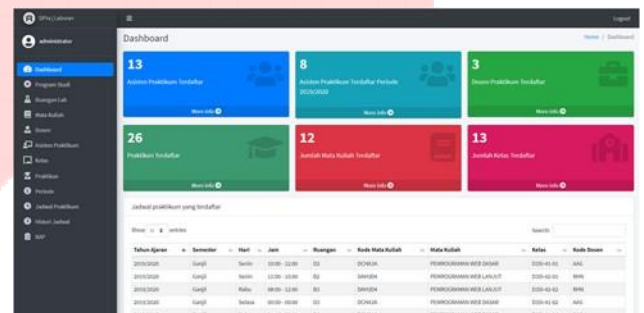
SIPraj | Laboran

administrator

Dashboard
Program Studi
Ruangan Lab
Mata Kuliah
Dosen
Asisten Praktikum
Kelas
Praktikan
Periode
Jadwal Praktikum
Riwayat Jadwal
BAP

Logout

Dashboard

Home / Dashboard

13
Asisten Praktikum Terdaftar
More info

8
Asisten Praktikum Terdaftar Periode 2019/2020
More info

3
Dosen Praktikum Terdaftar
More info

26
Praktikan Terdaftar
More info

12
Jumlah Mata Kuliah Terdaftar
More info

13
Jumlah Kelas Terdaftar
More info

Jadwal praktikum yang terdaftar

Show 10 entries

Search:

| Tahun Ajaran | Semester | Hari | Jam | Ruangan | Kode Mata Kuliah | Mata Kuliah | Kelas | Kode Dosen |
|---|---|---|---|---|---|---|---|---|
| 2019/2020 | Ganjil | Senin | 10:00 - 12:00 | D2 | DCHKJA | PEMROGRAMAN WEB DASAR | D3SI-41-01 | AAG |
| 2019/2020 | Ganjil | Senin | 12:00 - 14:00 | D2 | SIAKSDA | PEMROGRAMAN WEB LANJUT | D3SI-42-01 | RHN |
| 2019/2020 | Ganjil | Rabu | 08:00 - 12:00 | B1 | SIAKSDA | PEMROGRAMAN WEB LANJUT | D3SI-42-02 | RHN |
| 2019/2020 | Ganjil | Selasa | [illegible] | D2 | DCHKJA | PEMROGRAMAN WEB DASAR | D3SI-41-02 | AAG |